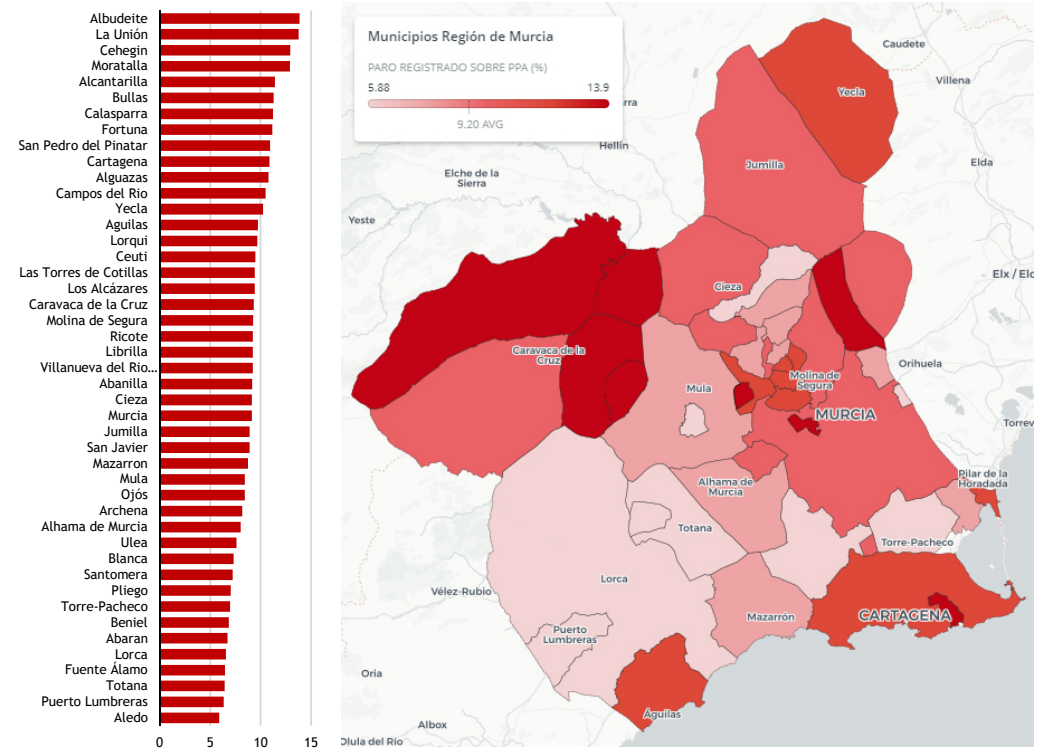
Albudeite
La Unión
Cehegin
Moratalla
Alcantarilla
Bullas
Calasparra
Fortuna
San Pedro del Pinatar
Cartagena
Alguazas
Campos del Rio
Yecla
Aguilas
Lorqui
Ceuti
Las Torres de Cotillas
Los Alcázares
Caravaca de la Cruz
Molina de Segura
Ricote
Librilla
Villanueva del Rio...
Abanilla
Cieza
Murcia
Jumilla
San Javier
Mazarron
Mula
Ojós
Archena
Alhama de Murcia
Ulea
Blanca
Santomera
Pliego
Torre-Pacheco
Beniel
Abaran
Lorca
Fuente Álamo
Totana
Puerto Lumbreras
Aledo

0 5 10 15

Municipios Región de Murcia

PARO REGISTRADO SOBRE PPA (%)

5.88 13.9

9.20 AVG

Caudete
Villena
Yecla
rra
Hellín
Jumilla
Elda
Elche de la Sierra
Yeste
Elx / El
Cieza
Caravaca de la Cruz
Molina de Segura
Orihuela
Mula
MURCIA
Torrev
Alhama de Murcia
Pilar de la Horadada
Totana
Torre-Pacheco
Lorca
Vélez-Rubio
Puerto Lumbreras
Mazarrón
CARTAGENA
Oria
Águilas
Albox
Olula del Río